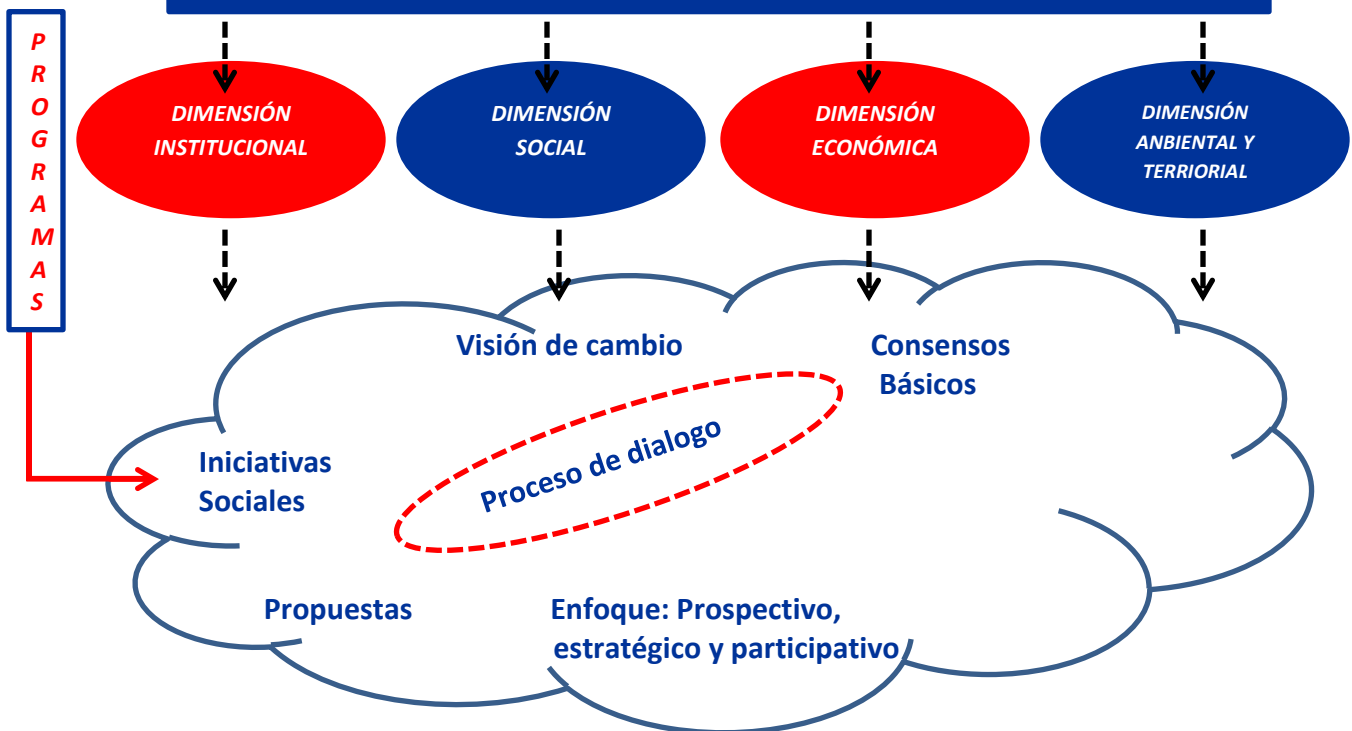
PROGRAMAS

DIMENSIÓN INSTITUCIONAL

DIMENSIÓN SOCIAL

DIMENSIÓN ECONÓMICA

DIMENSIÓN ANBIENTAL Y TERRIORIAL

Visión de cambio

Consensos Básicos

Proceso de dialogo

Iniciativas Sociales

Propuestas

Enfoque: Prospectivo, estratégico y participativo